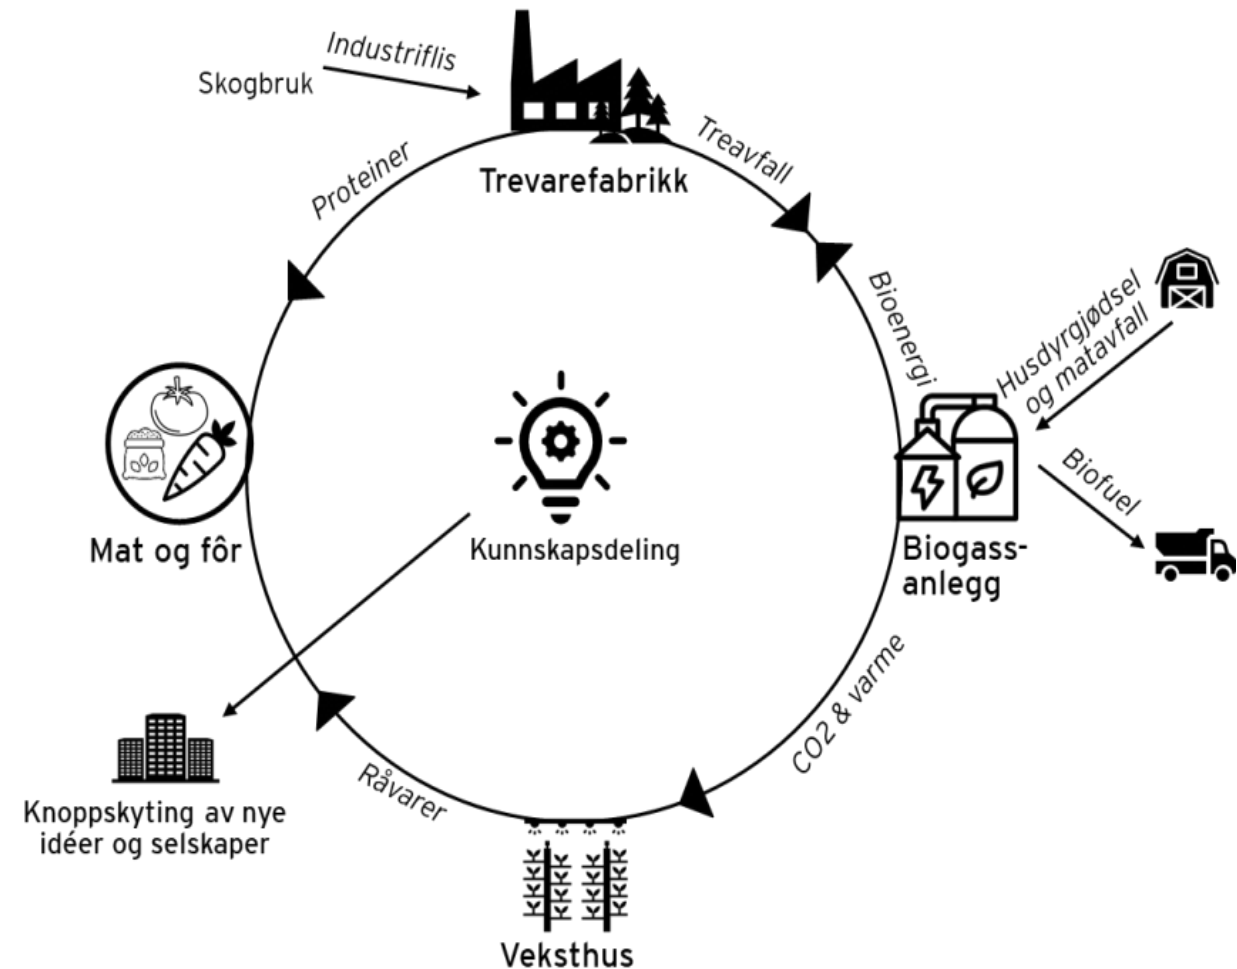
Skogbruk

Industriflis

Trevarefabrikk

Proteiner

Treavfall

Bioenergi

Husdyrgjødsel og matavfall

Biogass-anlegg

Biofuel

Kunnskapsdeling

Mat og fôr

CO2 & varme

Råvarer

Veksthus

Knoppskyting av nye idéer og selskaper